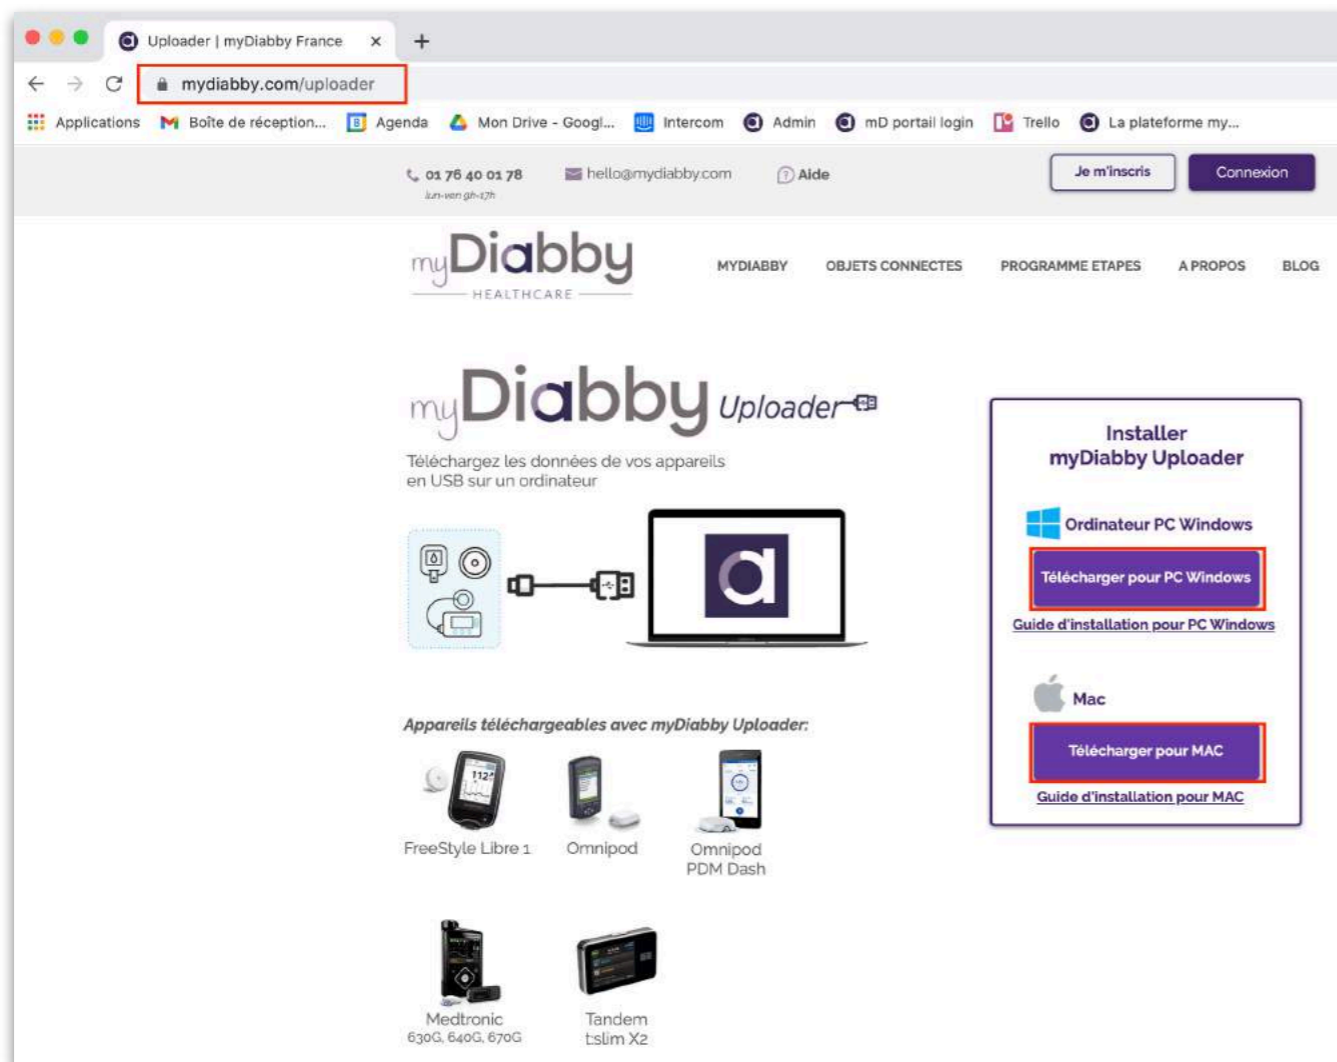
Uploader | myDiabby France ×

mydiabby.com/uploader

Applications Boîte de réception... Agenda Mon Drive - Googl... Intercom Admin mD portail login Trello La plateforme my...

01 76 40 01 78
lun-ven 9h-17h

hello@mydiabby.com

Aide

Je m'inscris

Connexion

myDiabby
HEALTHCARE

MYDIABBY OBJETS CONNECTES PROGRAMME ETAPES A PROPOS BLOG

myDiabby Uploader

Téléchargez les données de vos appareils en USB sur un ordinateur

Appareils téléchargeables avec myDiabby Uploader:

112

FreeStyle Libre 1

Omnipod

Omnipod PDM Dash

Medtronic 630G, 640G, 670G

Tandem t:slim X2

Installer myDiabby Uploader

Ordinateur PC Windows

Télécharger pour PC Windows

Guide d'installation pour PC Windows

Mac

Télécharger pour MAC

Guide d'installation pour MAC